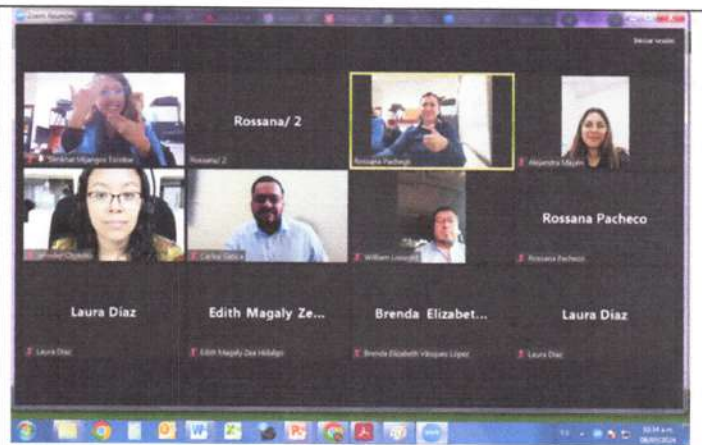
Rossana/ 2

Rossana/ 2

Rossana Pacheco

Alejandra Mayen

Carlos Garcia

William

Rossana Pacheco

Rossana Pacheco

Laura Díaz

Laura Díaz

Edith Magaly Ze...

Edith Magaly Zea Hidalgo

Brenda Elizabet...

Brenda Elizabeth Vázquez López

Laura Díaz

Laura Díaz